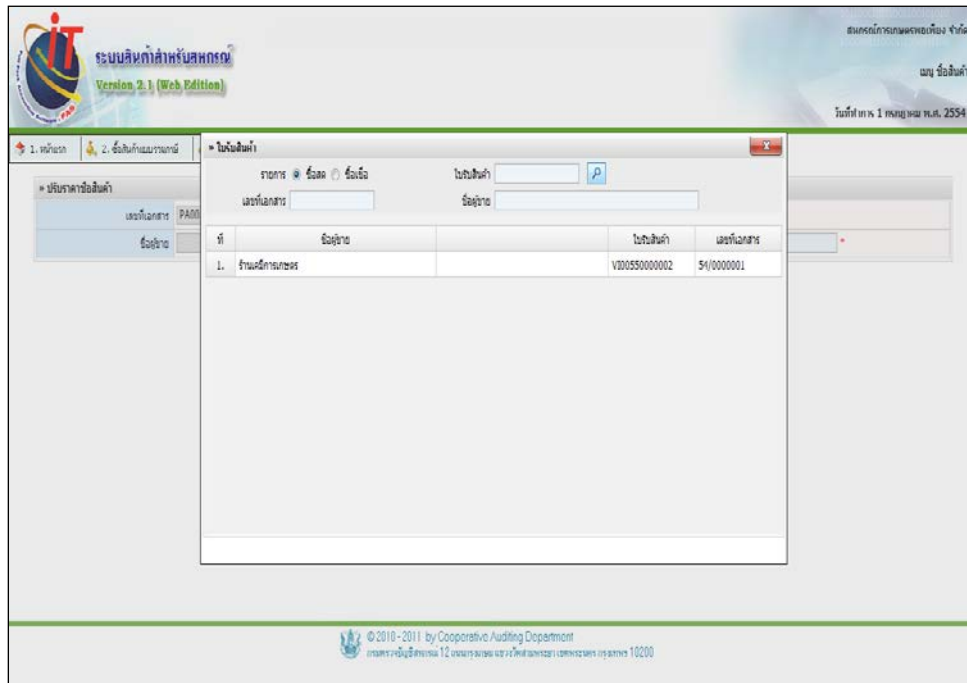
iT
ระบบสินค้าสำหรับสหกรณ์
Version 2.1 (Web Edition)
FAS

สหกรณ์การเกษตรพอเพียง จำกัด
เมนู ซื้อสินค้า
วันที่ทำการ 1 กรกฎาคม พ.ศ. 2554

1. หน้าแรก
2. ซื้อสินค้าแบบรวดเร็ว

» ปรับราคาซื้อสินค้า
เลขที่เอกสาร PA00
ชื่อผู้ขาย

» ใบรับสินค้า
รายการ ซื้อสด ซื้อเชื่อ
ใบรับสินค้า
เลขที่เอกสาร
ชื่อผู้ขาย

| ที่ | ชื่อผู้ขาย | | ใบรับสินค้า | เลขที่เอกสาร |
|---|---|---|---|---|
| 1. | ร้านเคมีการเกษตร | | VI00550000002 | 54/0000001 |

© 2010 - 2011 by Cooperative Auditing Department
กรมตรวจบัญชีสหกรณ์ 12 ถนนกรุงเกษม แขวงวัดโสมนัส เขตป้อมปราบ กรุงเทพฯ 10200